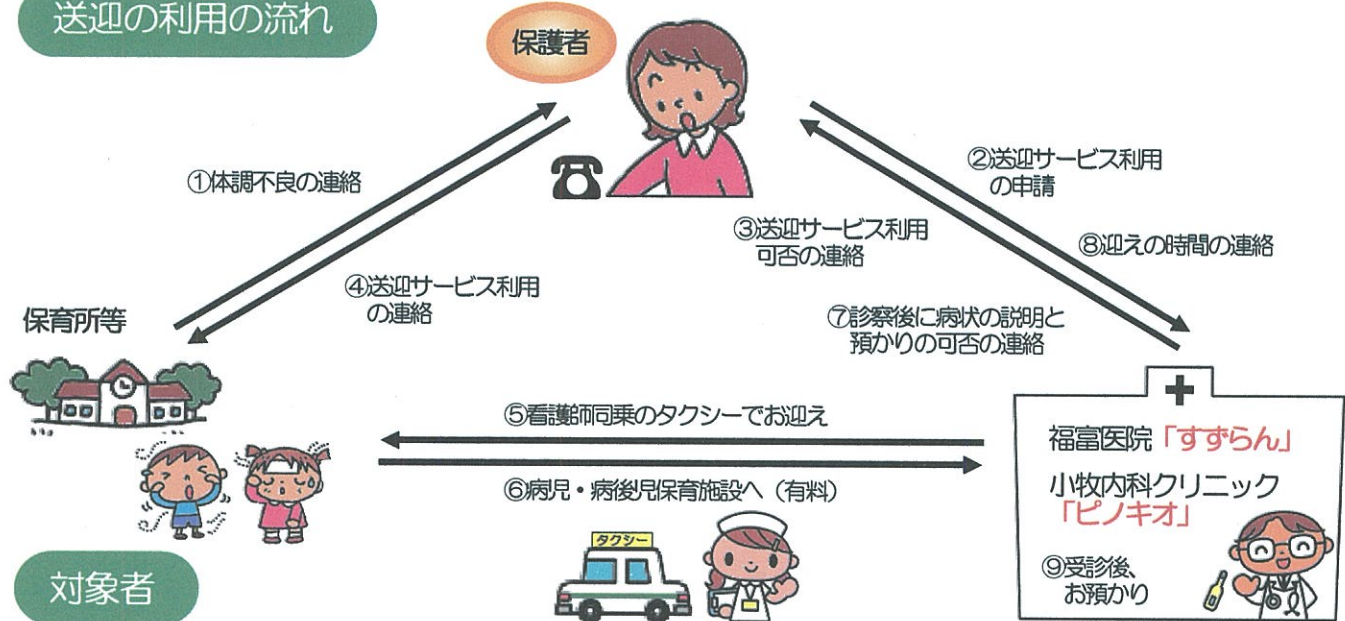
送迎の利用の流れ

保護者

①体調不良の連絡

②送迎サービス利用の申請

③送迎サービス利用可否の連絡

⑧迎えの時間の連絡

④送迎サービス利用の連絡

保育所等

⑦診察後に病状の説明と預かりの可否の連絡

⑤看護師同乗のタクシーでお迎え

⑥病児・病後児保育施設へ（有料）

福富医院「すずらん」

小牧内科クリニック「ピノキオ」

⑨受診後、お預かり

タクシー

対象者